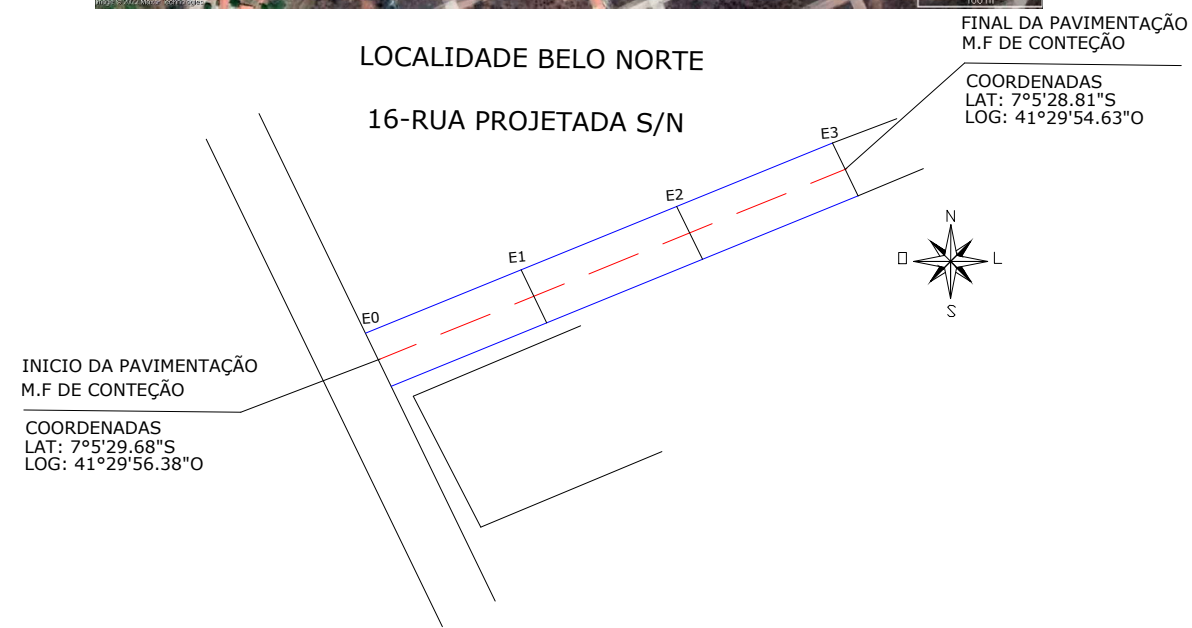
FINAL DA PAVIMENTAÇÃO
M.F DE CONTEÇÃO

LOCALIDADE BELO NORTE

COORDENADAS
LAT: 7°5'28.81"S
LOG: 41°29'54.63"O

16-RUA PROJETADA S/N

E3

E2

N

O

L

S

E1

E0

INICIO DA PAVIMENTAÇÃO
M.F DE CONTEÇÃO

COORDENADAS
LAT: 7°5'29.68"S
LOG: 41°29'56.38"O